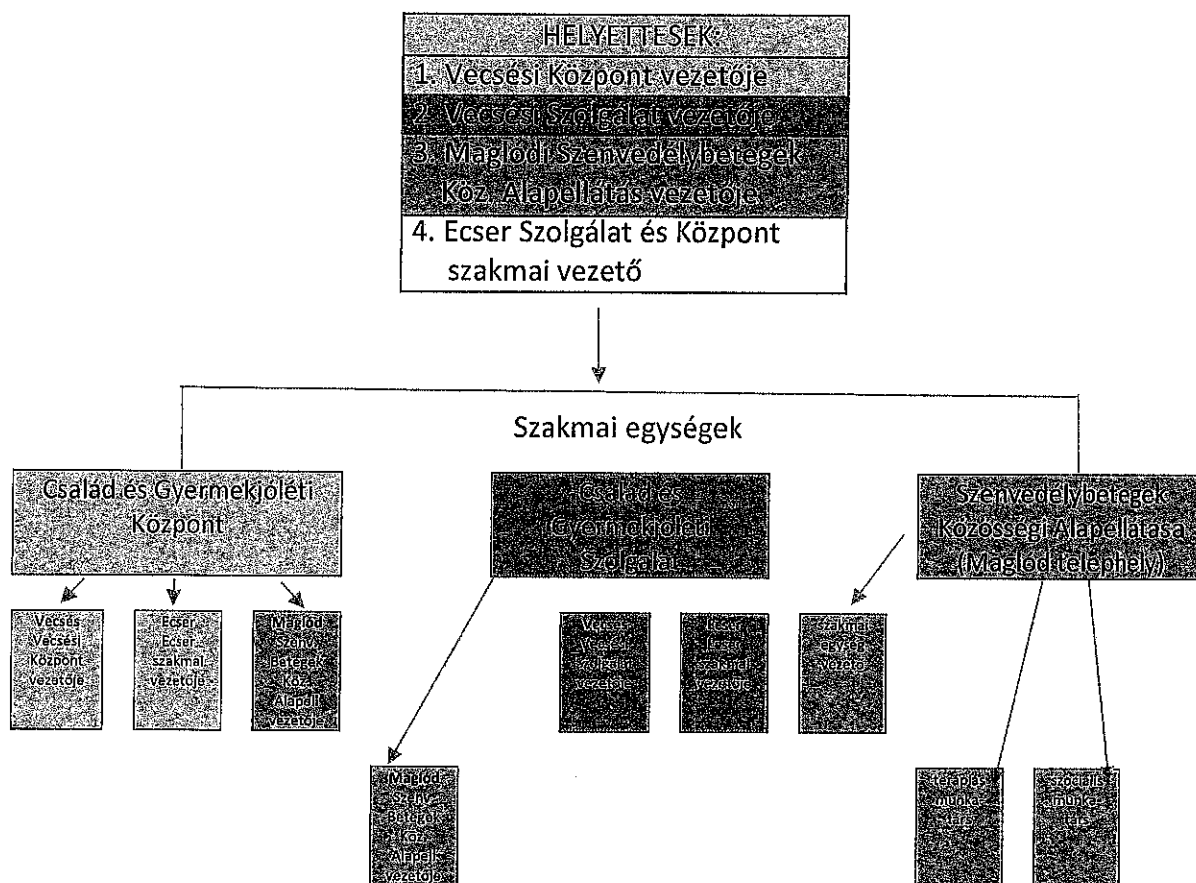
HELYETTESEK:
1. Vecsési Központ vezetője
2. Vecsési Szolgálat vezetője
3. Maglódi Szenvedélybetegek Köz. Alapellátás vezetője
4. Ecser Szolgálat és Központ szakmai vezető

Szakmai egységek

Család és Gyermekjóléti Központ

Vecsés Vecsési Központ vezetője

Ecser Ecser szakmai vezetője

Maglód Szenv. Betegek Köz. Alapell. vezetője

Család és Gyermekjóléti Szolgálat

Maglód Szenv. Betegek Köz. Alapell. vezetője

Vecsés Vecsési Szolgálat vezetője

Ecser Ecser szakmai vezetője

Szenvedélybetegek Közösségi Alapellátása (Maglód telephely)

Szakmai egység vezető

terápiás munkatárs

Szociális munkatárs